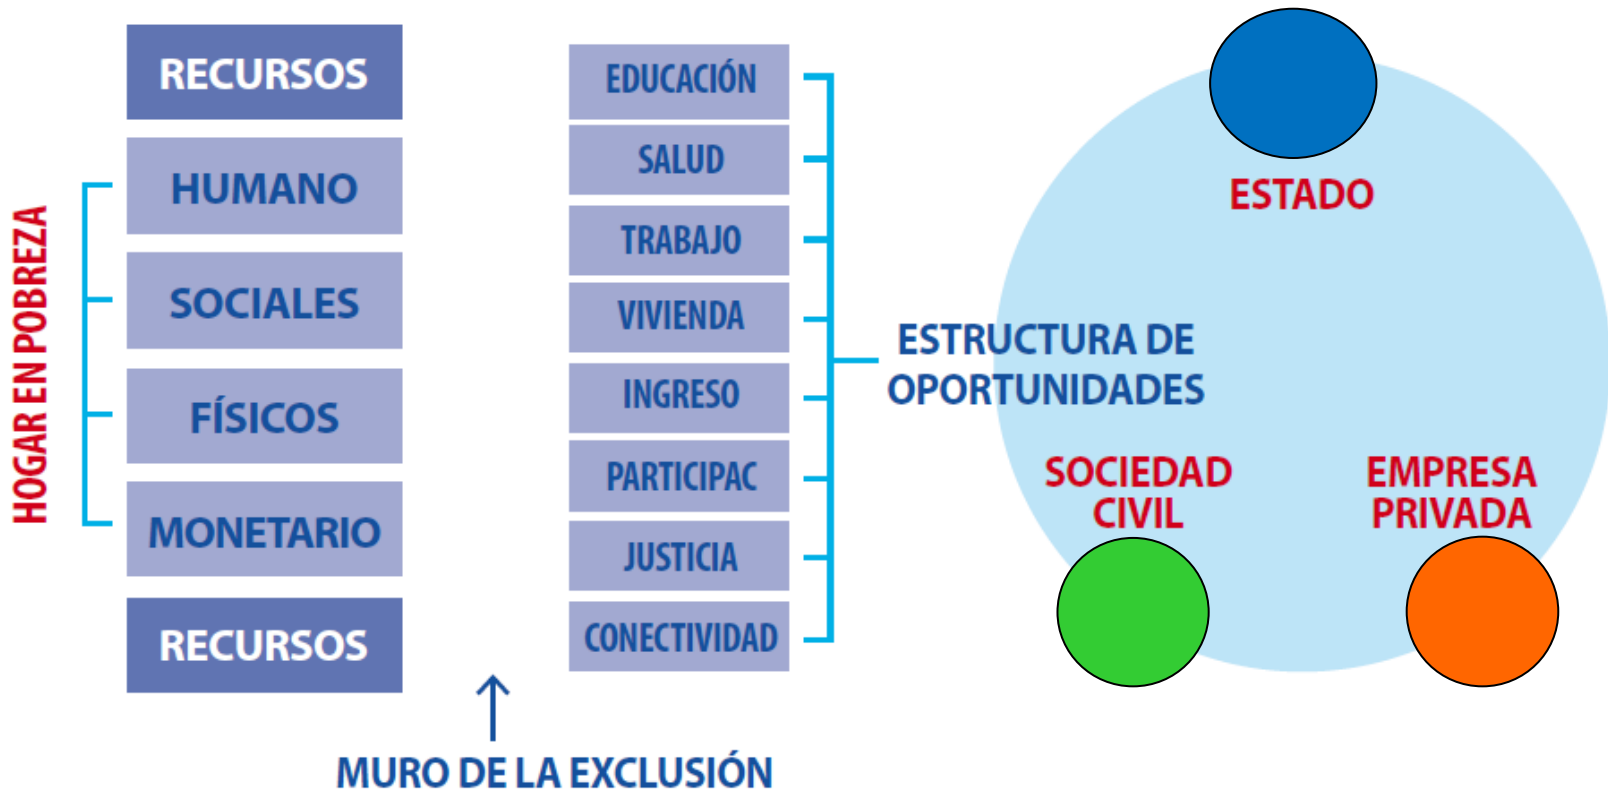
HOGAR EN POBREZA

RECURSOS
HUMANO
SOCIALES
FÍSICOS
MONETARIO
RECURSOS

EDUCACIÓN
SALUD
TRABAJO
VIVIENDA
INGRESO
PARTICIPAC
JUSTICIA
CONECTIVIDAD

ESTRUCTURA DE OPORTUNIDADES

MURO DE LA EXCLUSIÓN

ESTADO
SOCIEDAD CIVIL
EMPRESA PRIVADA